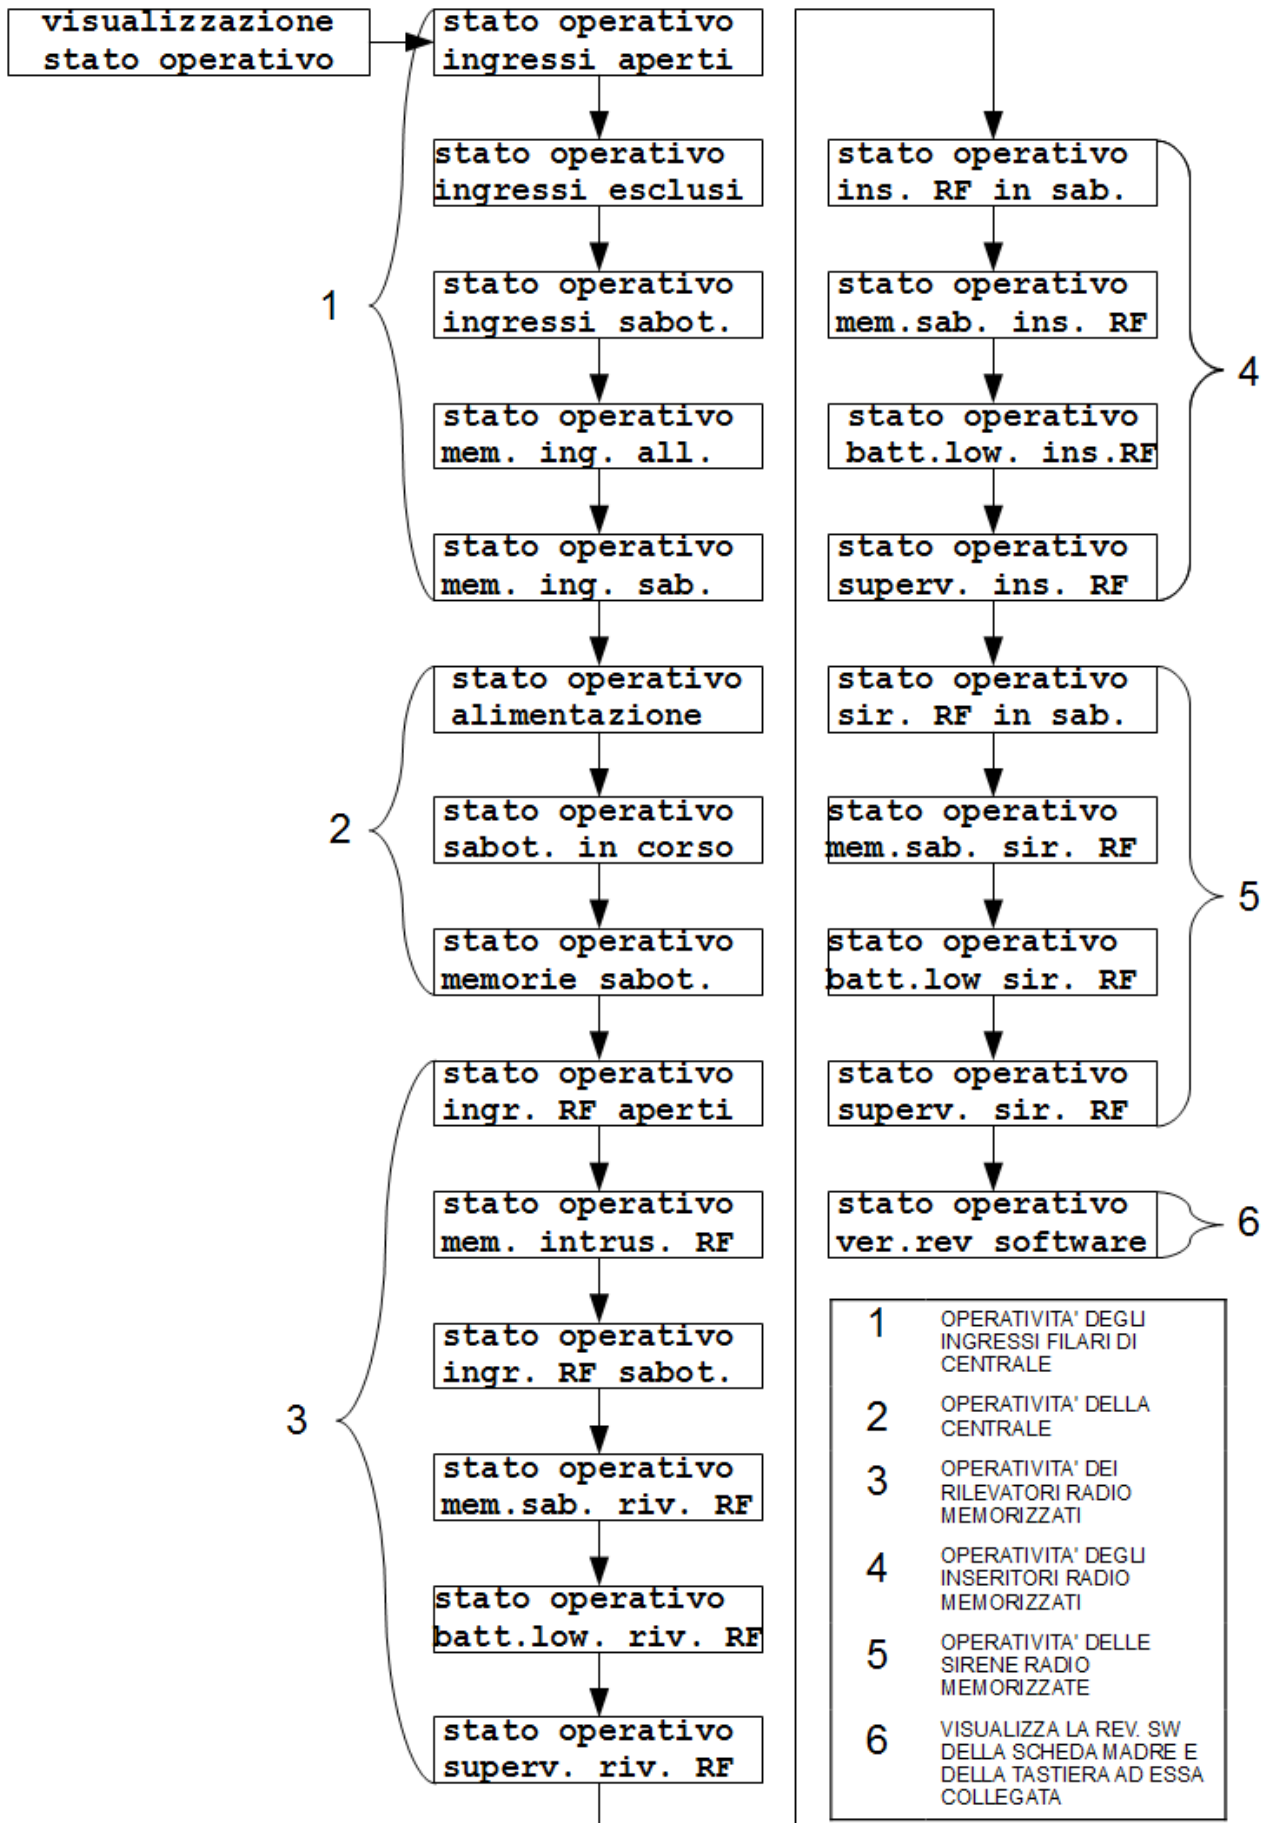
visualizzazione stato operativo

stato operativo ingressi aperti

stato operativo ingressi esclusi

stato operativo ingressi sabot.

stato operativo mem. ing. all.

stato operativo mem. ing. sab.

1

stato operativo alimentazione

stato operativo sabot. in corso

stato operativo memorie sabot.

2

stato operativo ingr. RF aperti

stato operativo mem. intrus. RF

stato operativo ingr. RF sabot.

stato operativo mem.sab. riv. RF

stato operativo batt.low. riv. RF

stato operativo superv. riv. RF

3

stato operativo ins. RF in sab.

stato operativo mem.sab. ins. RF

stato operativo batt.low. ins.RF

stato operativo superv. ins. RF

4

stato operativo sir. RF in sab.

stato operativo mem.sab. sir. RF

stato operativo batt.low sir. RF

stato operativo superv. sir. RF

5

stato operativo ver.rev software

6

| | |
|---|---|
| 1 | OPERATIVITA' DEGLI INGRESSI FILARI DI CENTRALE |
| 2 | OPERATIVITA' DELLA CENTRALE |
| 3 | OPERATIVITA' DEI RILEVATORI RADIO MEMORIZZATI |
| 4 | OPERATIVITA' DEGLI INSERITORI RADIO MEMORIZZATI |
| 5 | OPERATIVITA' DELLE SIRENE RADIO MEMORIZZATE |
| 6 | VISUALIZZA LA REV. SW DELLA SCHEDA MADRE E DELLA TASTIERA AD ESSA COLLEGATA |